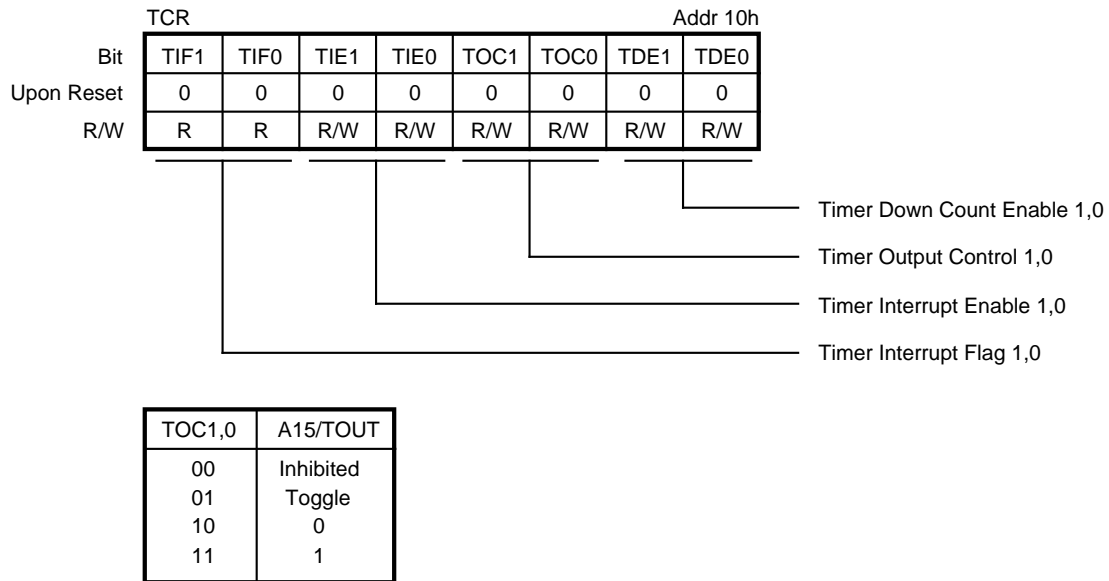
TCR

Addr 10h

| Bit | TIF1 | TIF0 | TIE1 | TIE0 | TOC1 | TOC0 | TDE1 | TDE0 |
|---|---|---|---|---|---|---|---|---|
| Upon Reset | 0 | 0 | 0 | 0 | 0 | 0 | 0 | 0 |
| R/W | R | R | R/W | R/W | R/W | R/W | R/W | R/W |

Timer Down Count Enable 1,0

Timer Output Control 1,0

Timer Interrupt Enable 1,0

Timer Interrupt Flag 1,0

| TOC1,0 | A15/TOUT |
|---|---|
| 00 | Inhibited |
| 01 | Toggle |
| 10 | 0 |
| 11 | 1 |